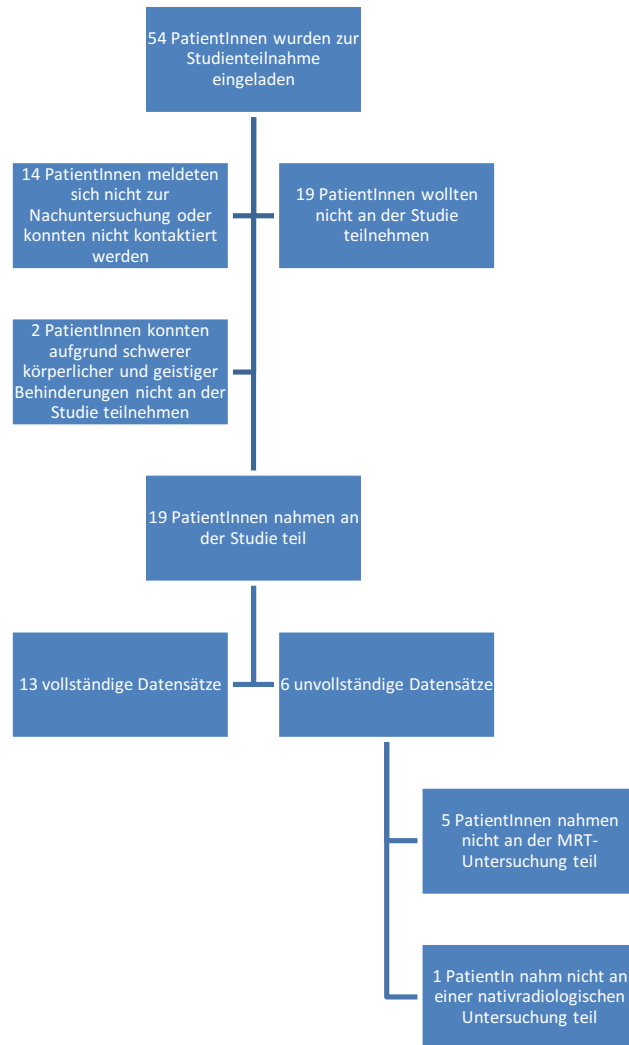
54 PatientInnen wurden zur Studienteilnahme eingeladen

14 PatientInnen meldeten sich nicht zur Nachuntersuchung oder konnten nicht kontaktiert werden

19 PatientInnen wollten nicht an der Studie teilnehmen

2 PatientInnen konnten aufgrund schwerer körperlicher und geistiger Behinderungen nicht an der Studie teilnehmen

19 PatientInnen nahmen an der Studie teil

13 vollständige Datensätze

6 unvollständige Datensätze

5 PatientInnen nahmen nicht an der MRT-Untersuchung teil

1 PatientIn nahm nicht an einer nativradiologischen Untersuchung teil